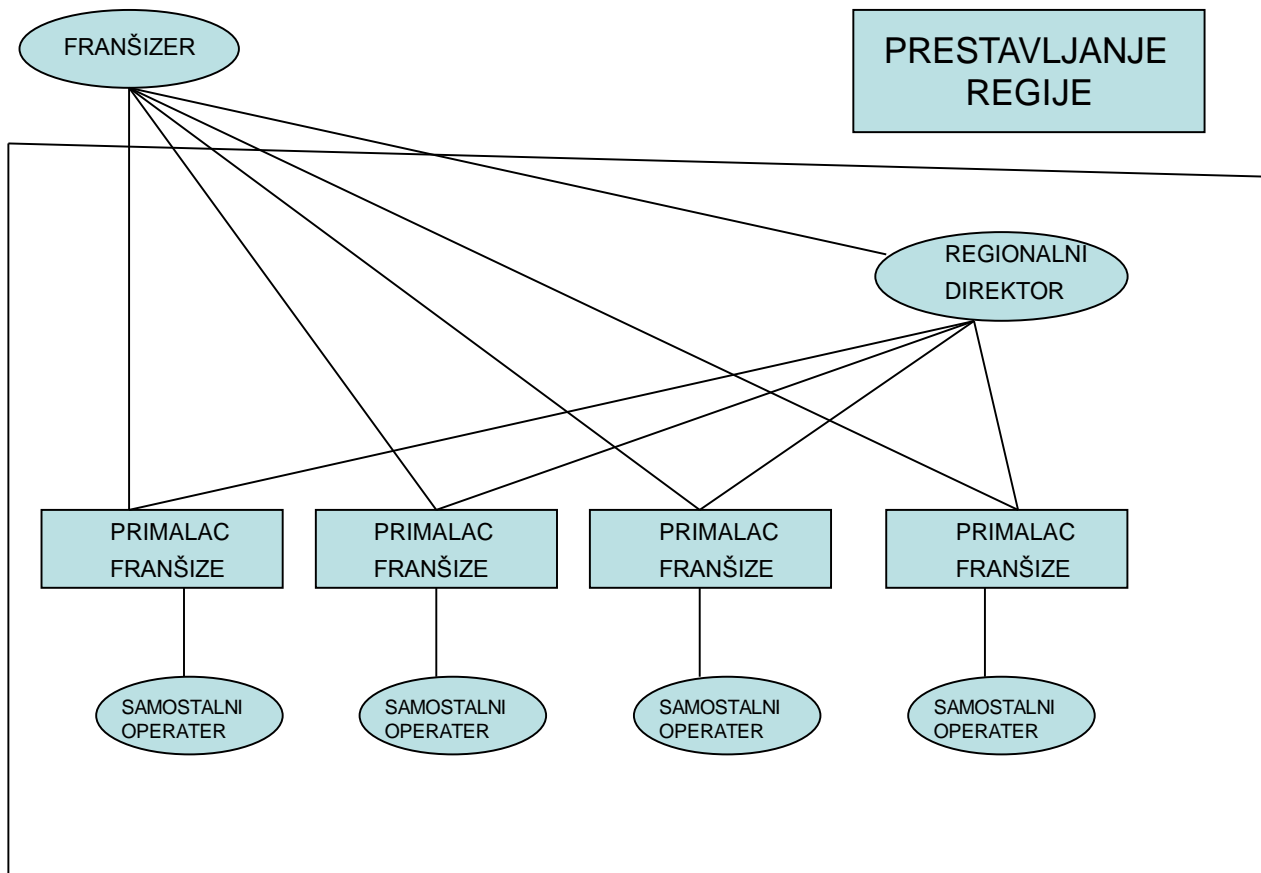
FRANŠIZER

PRESTAVLJANJE REGIJE

REGIONALNI DIREKTOR

PRIMALAC FRANŠIZE

PRIMALAC FRANŠIZE

PRIMALAC FRANŠIZE

PRIMALAC FRANŠIZE

SAMOSTALNI OPERATER

SAMOSTALNI OPERATER

SAMOSTALNI OPERATER

SAMOSTALNI OPERATER